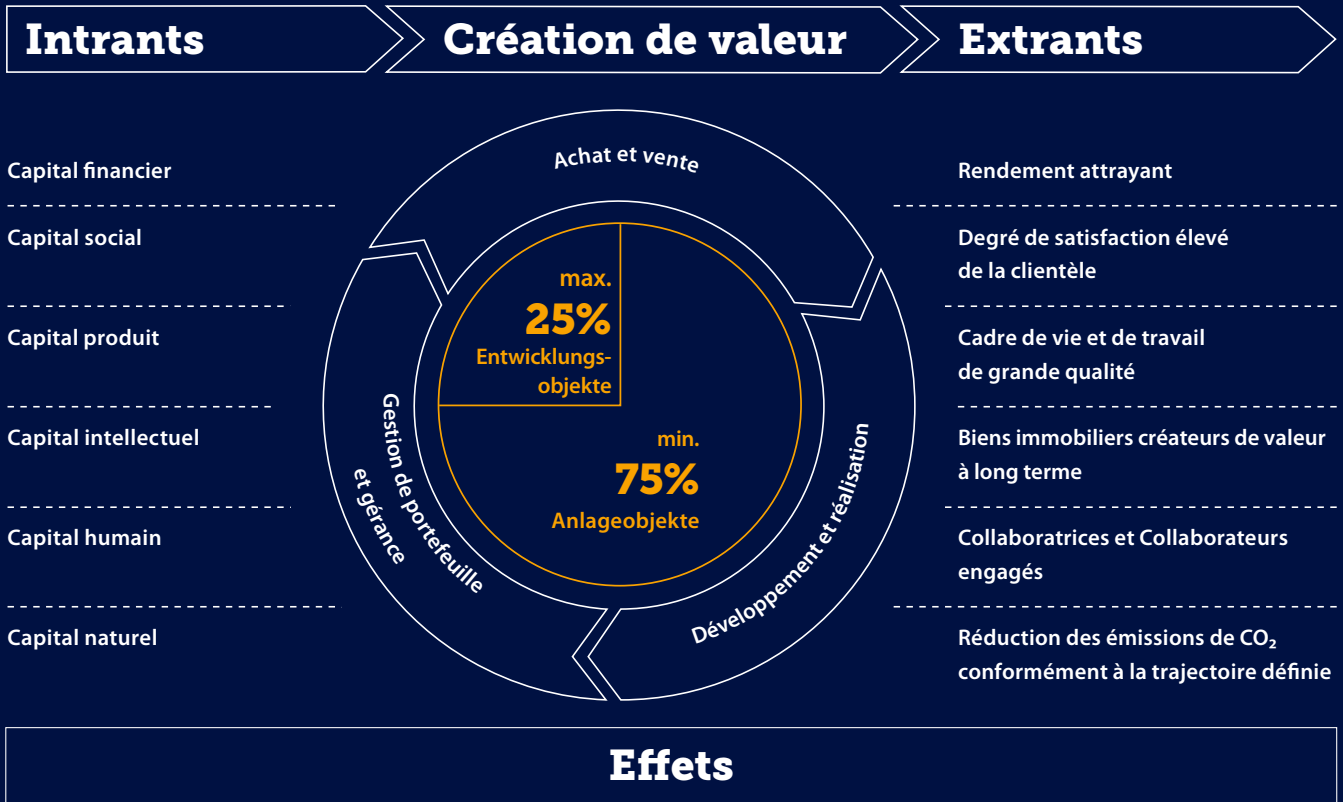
Intrants

Création de valeur

Extrants

Capital financier

Capital social

Capital produit

Capital intellectuel

Capital humain

Capital naturel

Achat et vente

max.
25%
Entwicklungsobjekte

min.
75%
Anlageobjekte

Gestion de portefeuille et gérance

Développement et réalisation

Rendement attrayant

Degré de satisfaction élevé de la clientèle

Cadre de vie et de travail de grande qualité

Biens immobiliers créateurs de valeur à long terme

Collaboratrices et Collaborateurs engagés

Réduction des émissions de $CO_2$ conformément à la trajectoire définie

Effets